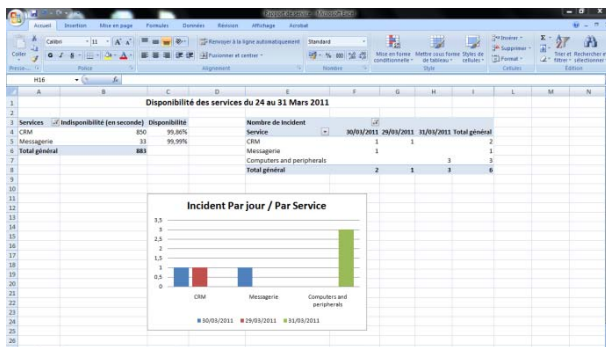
Accueil Insertion Mise en page Formules Données Révision Affichage Acrobat

Coller Presse-papiers Calibri 11 Police Alignement Renvoyer à la ligne automatiquement Fusionner et centrer Standard Nombre Mise en forme conditionnelle Mettre sous forme de tableau Styles de cellules Style Insérer Supprimer Format Cellules Trier et filtrer Rechercher et sélectionner Édition

H16

Disponibilité des services du 24 au 31 Mars 2011

| Services | Indisponibilité (en seconde) | Disponibilité |
|---|---|---|
| CRM | 850 | 99,86% |
| Messagerie | 33 | 99,99% |
| Total général | 883 | |

Nombre de Incident

| Service | 30/03/2011 | 29/03/2011 | 31/03/2011 | Total général |
|---|---|---|---|---|
| CRM | 1 | 1 | | 2 |
| Messagerie | 1 | | | 1 |
| Computers and peripherals | | | 3 | 3 |
| Total général | 2 | 1 | 3 | 6 |

Incident Par jour / Par Service

3,5
3
2,5
2
1,5
1
0,5
0

CRM
Messagerie
Computers and peripherals

30/03/2011 29/03/2011 31/03/2011